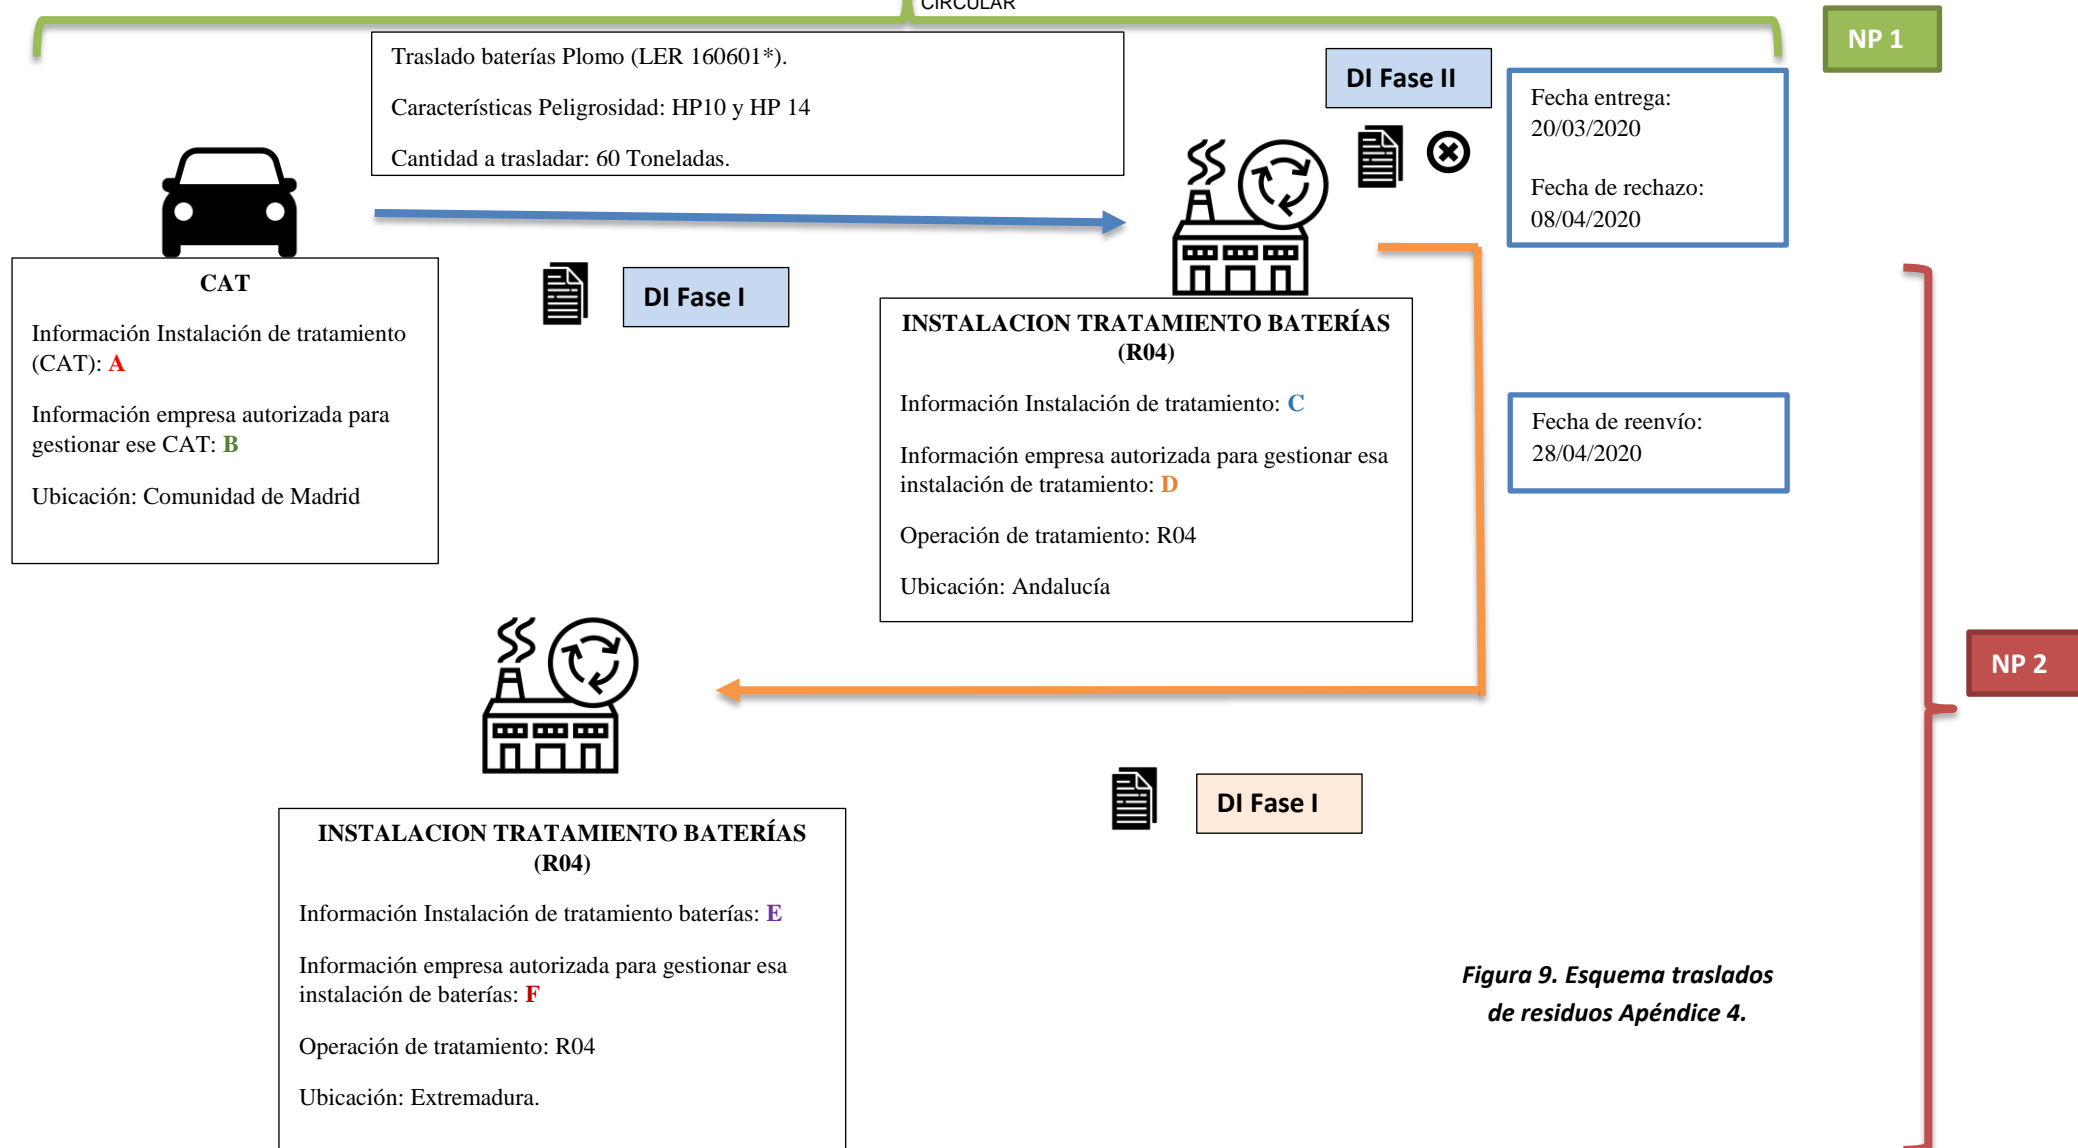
CIRCULAR

NP 1

Traslado baterías Plomo (LER 160601*).

Características Peligrosidad: HP10 y HP 14

Cantidad a trasladar: 60 Toneladas.

DI Fase II

Fecha entrega: 20/03/2020

Fecha de rechazo: 08/04/2020

CAT

Información Instalación de tratamiento (CAT): A

Información empresa autorizada para gestionar ese CAT: B

Ubicación: Comunidad de Madrid

DI Fase I

INSTALACION TRATAMIENTO BATERÍAS (R04)

Información Instalación de tratamiento: C

Información empresa autorizada para gestionar esa instalación de tratamiento: D

Operación de tratamiento: R04

Ubicación: Andalucía

Fecha de reenvío: 28/04/2020

NP 2

DI Fase I

INSTALACION TRATAMIENTO BATERÍAS (R04)

Información Instalación de tratamiento baterías: E

Información empresa autorizada para gestionar esa instalación de baterías: F

Operación de tratamiento: R04

Ubicación: Extremadura.

Figura 9. Esquema traslados de residuos Apéndice 4.